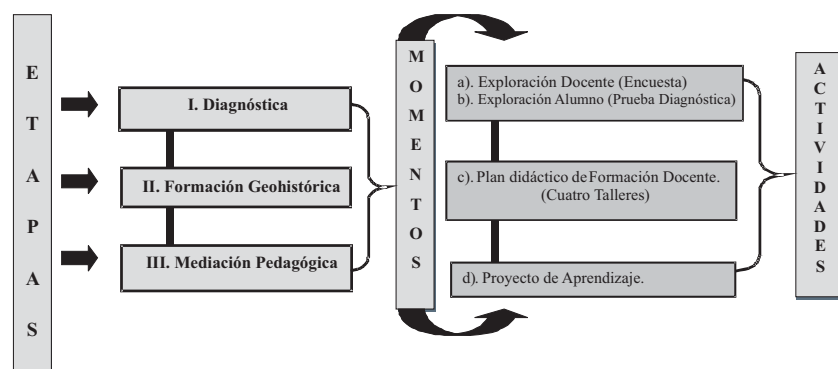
E
T
A
P
A
S

I. Diagnóstica

II. Formación Geohistórica

III. Mediación Pedagógica

M
O
M
E
N
T
O
S

a). Exploración Docente (Encuesta)
b). Exploración Alumno (Prueba Diagnóstica)

c). Plan didáctico de Formación Docente. (Cuatro Talleres)

d). Proyecto de Aprendizaje.

A
C
T
I
V
I
D
A
D
E
S